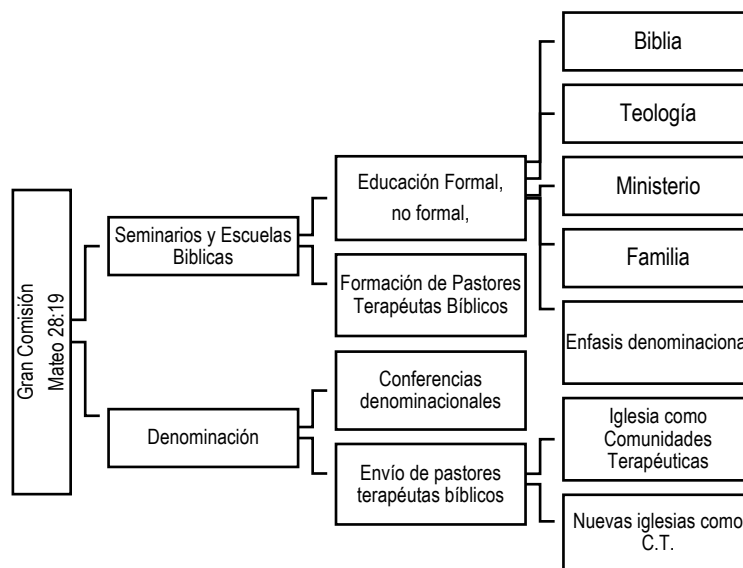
Gran Comisión
Mateo 28:19

Seminarios y Escuelas Biblicas

Educación Formal, no formal,

Biblia

Teología

Ministerio

Familia

Enfasis denominaciona

Formación de Pastores Terapéutas Bíblicos

Denominación

Conferencias denominacionales

Envío de pastores terapéutas bíblicos

Iglesia como Comunidades Terapéuticas

Nuevas iglesias como C.T.